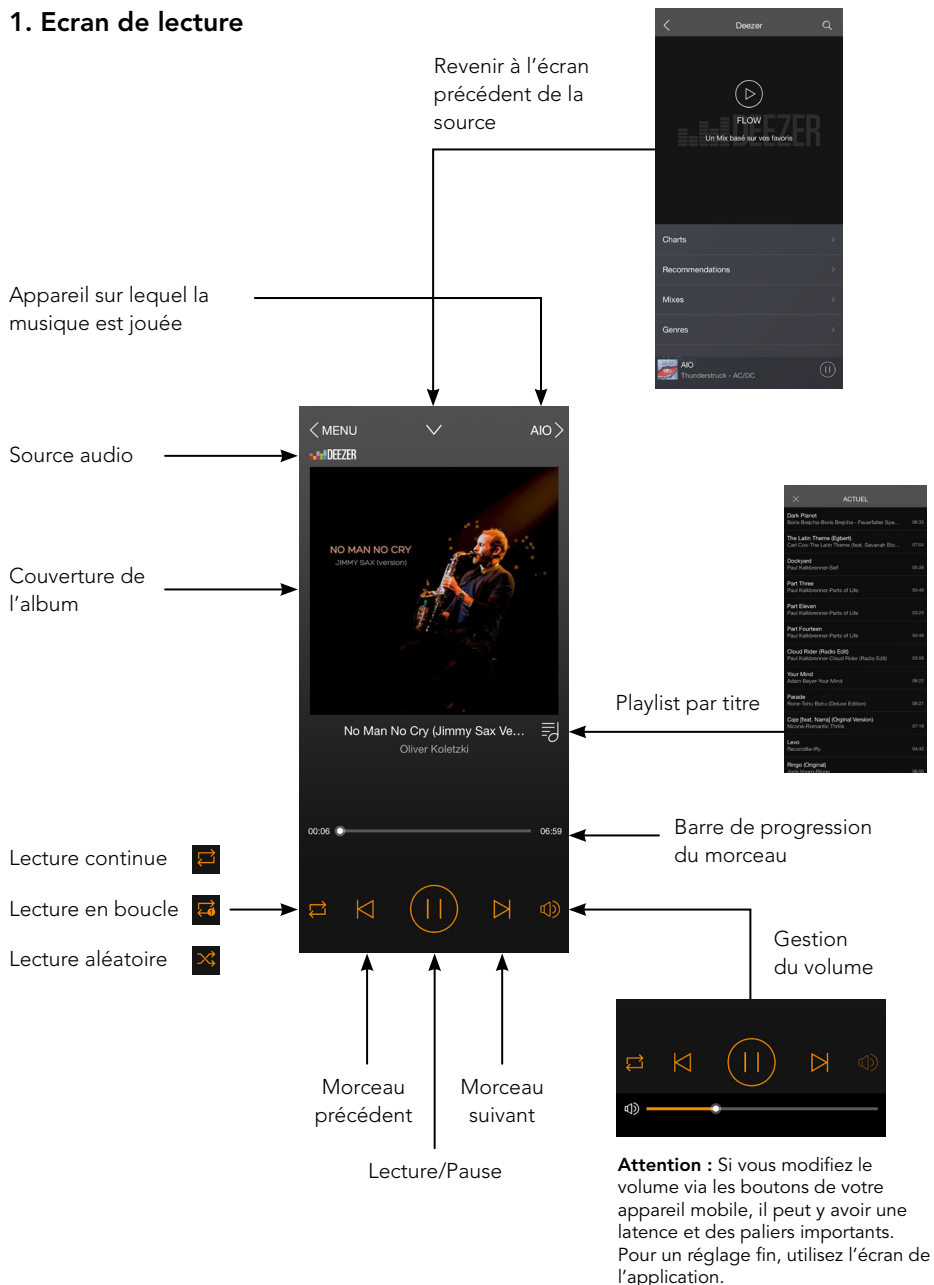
1. Ecran de lecture

Revenir à l'écran précédent de la source

Deezer

FLOW
Un Mix basé sur vos favoris

DEEZER

Charts
Recommendations
Mixes
Genres

AIO
Thunderstruck - AC/DC

Appareil sur lequel la musique est jouée

MENU
AIO

Source audio

DEEZER

Couverture de l'album

NO MAN NO CRY
JIMMY SAX (version)

ACTUEL

| | |
|---|---|
| Dark Planet<br>Boris Brejcha-Boris Brejcha - Feuerfalter Spe... | 06:33 |
| The Latin Theme (Egbert)<br>Carl Cox-The Latin Theme (feat. Savanah Blo... | 07:04 |
| Dockyard<br>Paul Kalkbrenner-Self | 05:39 |
| Part Three<br>Paul Kalkbrenner-Parts of Life | 03:48 |
| Part Eleven<br>Paul Kalkbrenner-Parts of Life | 03:23 |
| Part Fourteen<br>Paul Kalkbrenner-Parts of Life | 04:49 |
| Cloud Rider (Radio Edit)<br>Paul Kalkbrenner-Cloud Rider (Radio Edit) | 03:59 |
| Your Mind<br>Adam Beyer-Your Mind | 08:20 |
| Parade<br>Rone-Tohu Bohu (Deluxe Edition) | 06:21 |
| Caje [feat. Nama] (Original Version)<br>Nicone-Romantic Thrills | 07:16 |
| Levo<br>Recondite-Iffy | 04:42 |
| Ringo (Original)<br>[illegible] | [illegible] |

Playlist par titre

No Man No Cry (Jimmy Sax Ve...
Oliver Koletzki

00:06
06:59

Barre de progression du morceau

Lecture continue
Lecture en boucle
Lecture aléatoire

Gestion du volume

Morceau précédent

Morceau suivant

Lecture/Pause

Attention : Si vous modifiez le volume via les boutons de votre appareil mobile, il peut y avoir une latence et des paliers importants. Pour un réglage fin, utilisez l'écran de l'application.